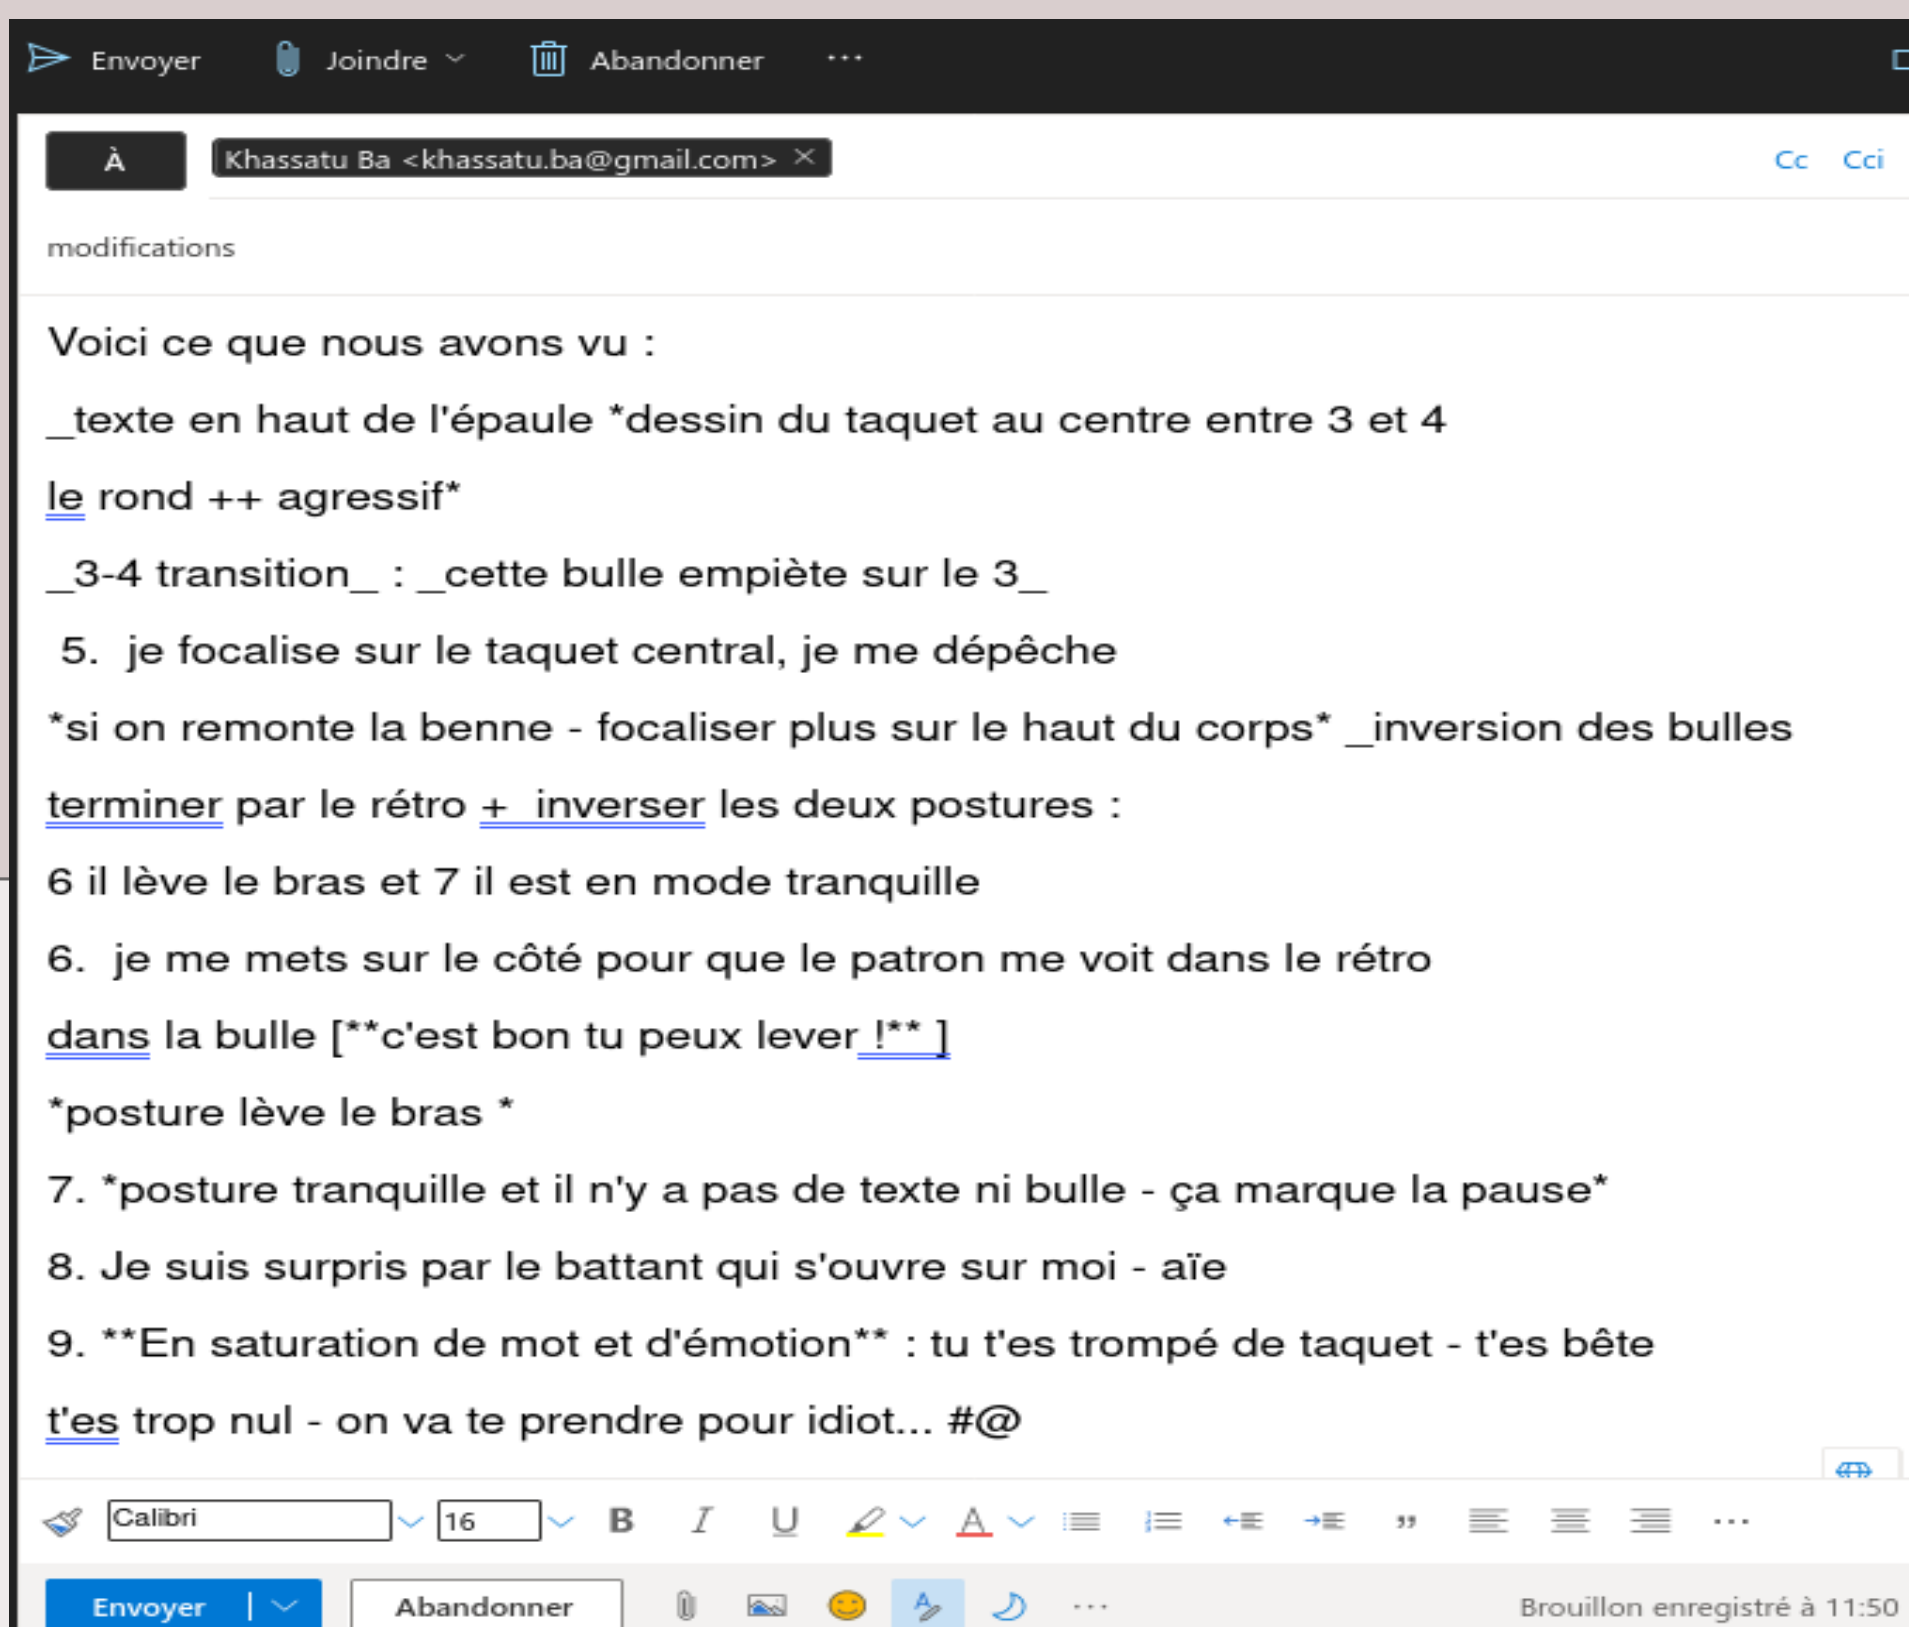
Envoyer Joindre Abandonner ···

À Khassatu Ba <khassatu.ba@gmail.com> × Cc Cci

modifications

Voici ce que nous avons vu :

_texte en haut de l'épaule *dessin du taquet au centre entre 3 et 4

le rond ++ agressif*

_3-4 transition_ : _cette bulle empiète sur le 3_

5. je focalise sur le taquet central, je me dépêche

*si on remonte la benne - focaliser plus sur le haut du corps* _inversion des bulles

terminer par le rétro + inverser les deux postures :

6 il lève le bras et 7 il est en mode tranquille

6. je me mets sur le côté pour que le patron me voit dans le rétro

dans la bulle [**c'est bon tu peux lever !** ]

*posture lève le bras *

7. *posture tranquille et il n'y a pas de texte ni bulle - ça marque la pause*

8. Je suis surpris par le battant qui s'ouvre sur moi - aïe

9. **En saturation de mot et d'émotion** : tu t'es trompé de taquet - t'es bête

t'es trop nul - on va te prendre pour idiot... #@

Calibri 16 B I U ···

Envoyer Abandonner ··· Brouillon enregistré à 11:50